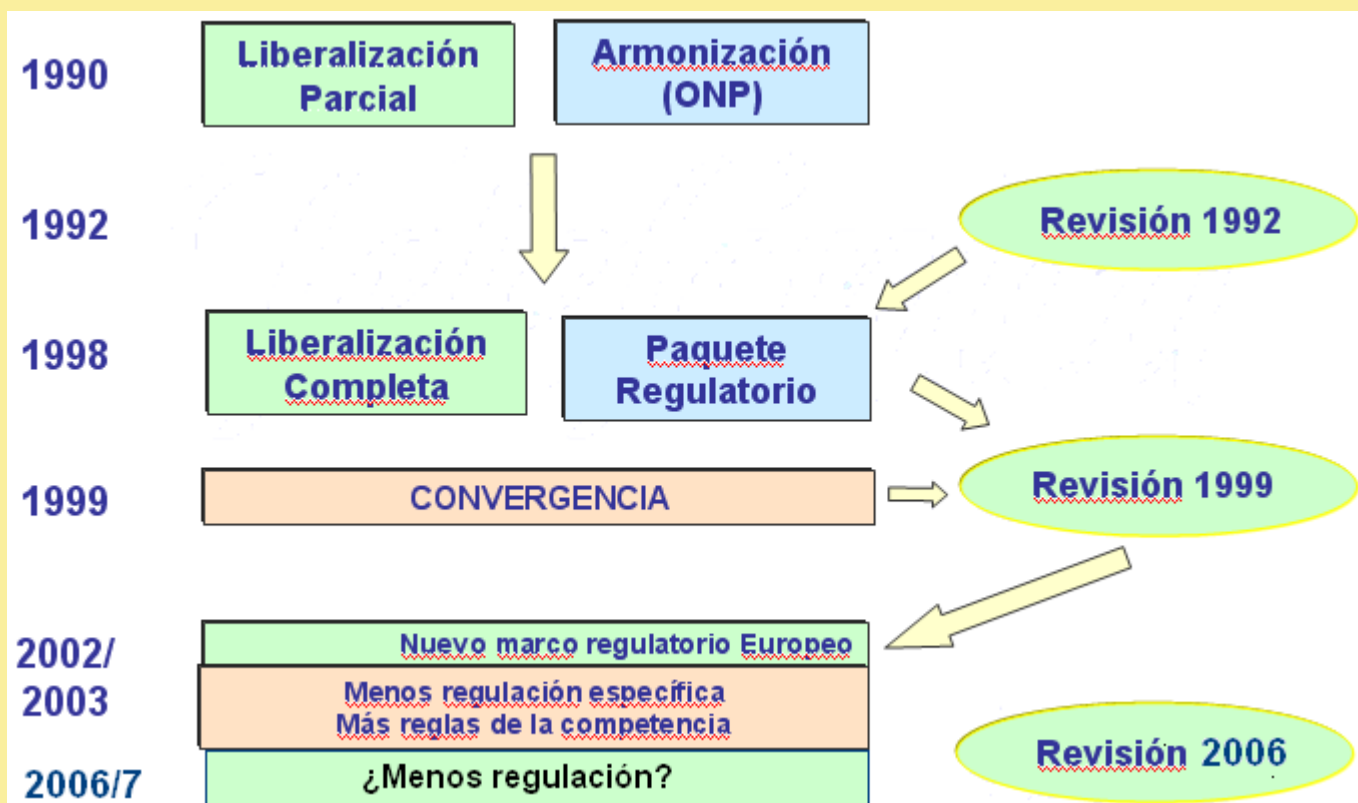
1990

Liberalización Parcial

Armonización (ONP)

1992

Revisión 1992

1998

Liberalización Completa

Paquete Regulatorio

1999

CONVERGENCIA

Revisión 1999

2002/ 2003

Nuevo marco regulatorio Europeo

Menos regulación específica
Más reglas de la competencia

Revisión 2006

2006/7

¿Menos regulación?